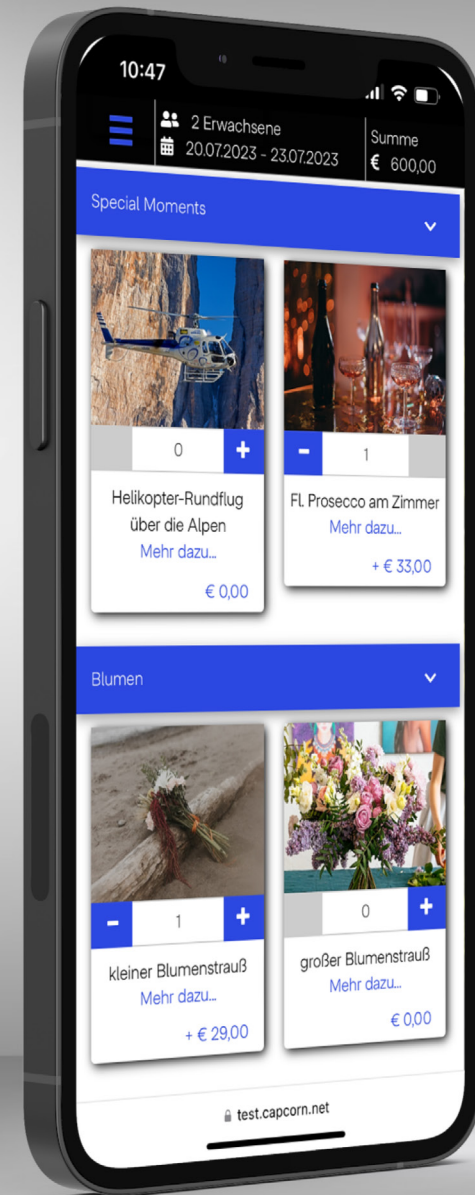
10:47

2 Erwachsene
20.07.2023 - 23.07.2023

Summe
€ 600,00

Special Moments

0
+

Helikopter-Rundflug über die Alpen
Mehr dazu...
€ 0,00

-
1

Fl. Prosecco am Zimmer
Mehr dazu...
+ € 33,00

Blumen

-
1
+

kleiner Blumenstrauß
Mehr dazu...
+ € 29,00

0
+

großer Blumenstrauß
Mehr dazu...
€ 0,00

test.capcorn.net